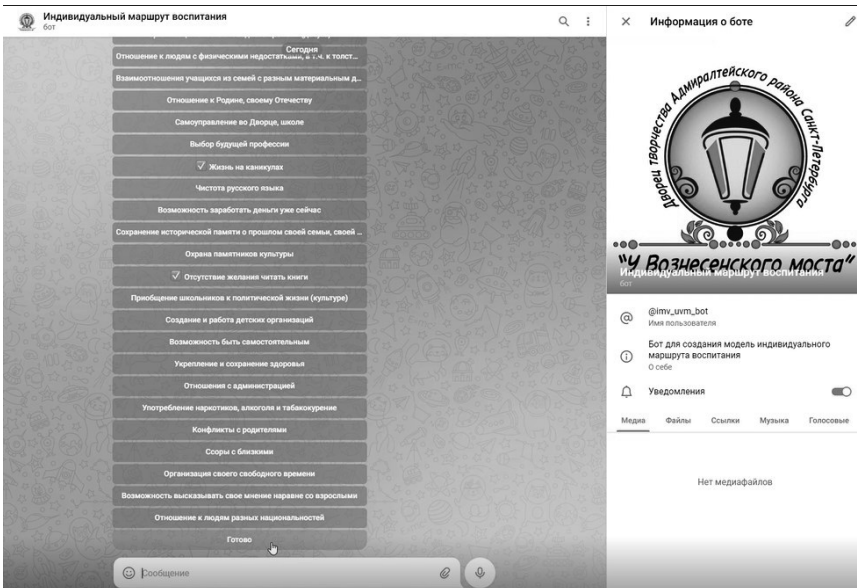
Индивидуальный маршрут воспитания
бот

Сегодня

Отношение к людям с физическими недостатками, в т.ч. к толст...

Взаимоотношения учащихся из семей с разным материальным д...

Отношение к Родине, своему Отечеству

Самоуправление во Дворце, школе

Выбор будущей профессии

✓ Жизнь на каникулах

Чистота русского языка

Возможность заработать деньги уже сейчас

Сохранение исторической памяти о прошлом своей семьи, своей ...

Охрана памятников культуры

✓ Отсутствие желания читать книги

Приобщение школьников к политической жизни (культуре)

Создание и работа детских организаций

Возможность быть самостоятельным

Укрепление и сохранение здоровья

Отношения с администрацией

Употребление наркотиков, алкоголя и табакокурение

Конфликты с родителями

Ссоры с близкими

Организация своего свободного времени

Возможность высказывать свое мнение наравне со взрослыми

Отношение к людям разных национальностей

Готово

Сообщение

Информация о боте

Дворец творчества Адмиралтейского района Санкт-Петербурга

"У Вознесенского моста"

Индивидуальный маршрут воспитания
бот

@imv_uvm_bot
Имя пользователя

Бот для создания модель индивидуального маршрута воспитания
О себе

Уведомления

Медиа Файлы Ссылки Музыка Голосовые

Нет медиафайлов